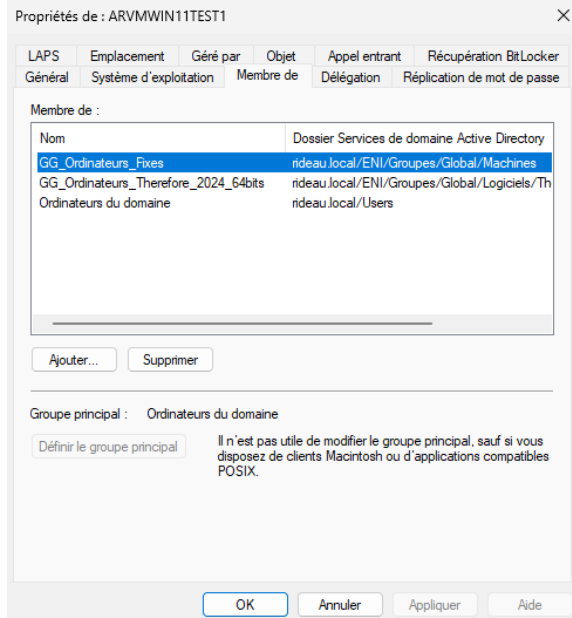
Propriétés de : ARVMWIN11TEST1

×

LAPS | Emplacement | Géré par | Objet | Appel entrant | Récupération BitLocker
Général | Système d'exploitation | Membre de | Délégation | Réplication de mot de passe

Membre de :

| Nom | Dossier Services de domaine Active Directory |
|---|---|
| GG_Ordinateurs_Fixes | rideau.local/ENI/Groupes/Global/Machines |
| GG_Ordinateurs_Therefore_2024_64bits | rideau.local/ENI/Groupes/Global/Logiciels/Th |
| Ordinateurs du domaine | rideau.local/Users |

Ajouter... | Supprimer

Groupe principal : Ordinateurs du domaine

Définir le groupe principal

Il n'est pas utile de modifier le groupe principal, sauf si vous disposez de clients Macintosh ou d'applications compatibles POSIX.

OK | Annuler | Appliquer | Aide